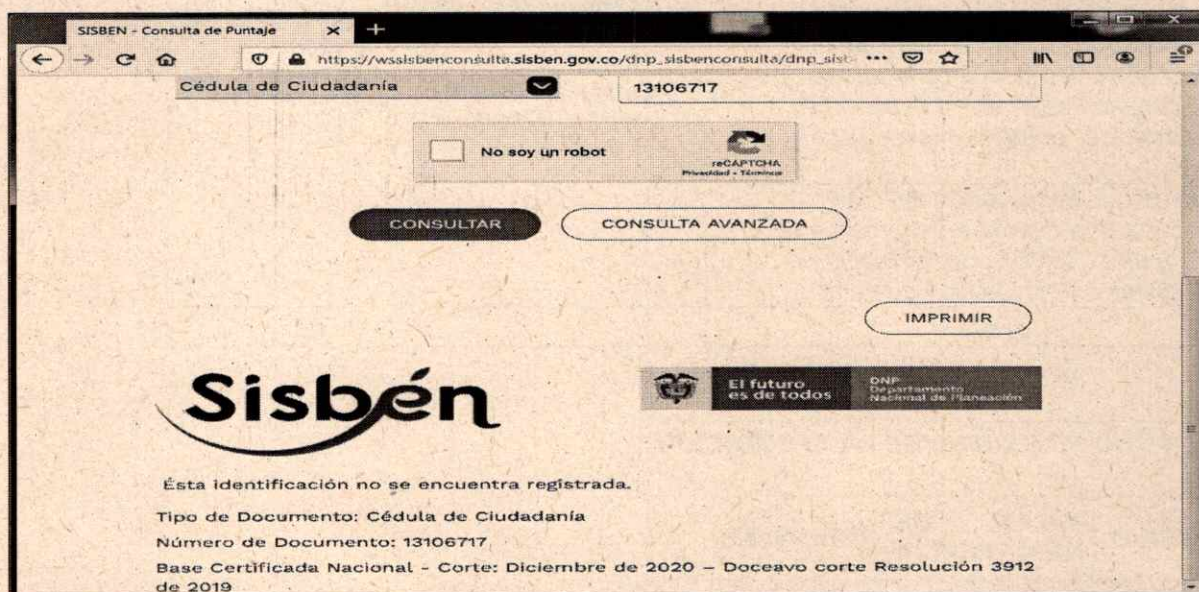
SISBEN - Consulta de Puntaje

https://wssisbenconsulta.sisben.gov.co/dnp_sisbenconsulta/dnp_sis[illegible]

Cédula de Ciudadanía

13106717

No soy un robot

reCAPTCHA
Privacidad - Términos

CONSULTAR

CONSULTA AVANZADA

IMPRIMIR

Sisbén

El futuro es de todos

DNP
Departamento Nacional de Planeación

Ésta identificación no se encuentra registrada.

Tipo de Documento: Cédula de Ciudadanía

Número de Documento: 13106717

Base Certificada Nacional - Corte: Diciembre de 2020 – Doceavo corte Resolución 3912 de 2019